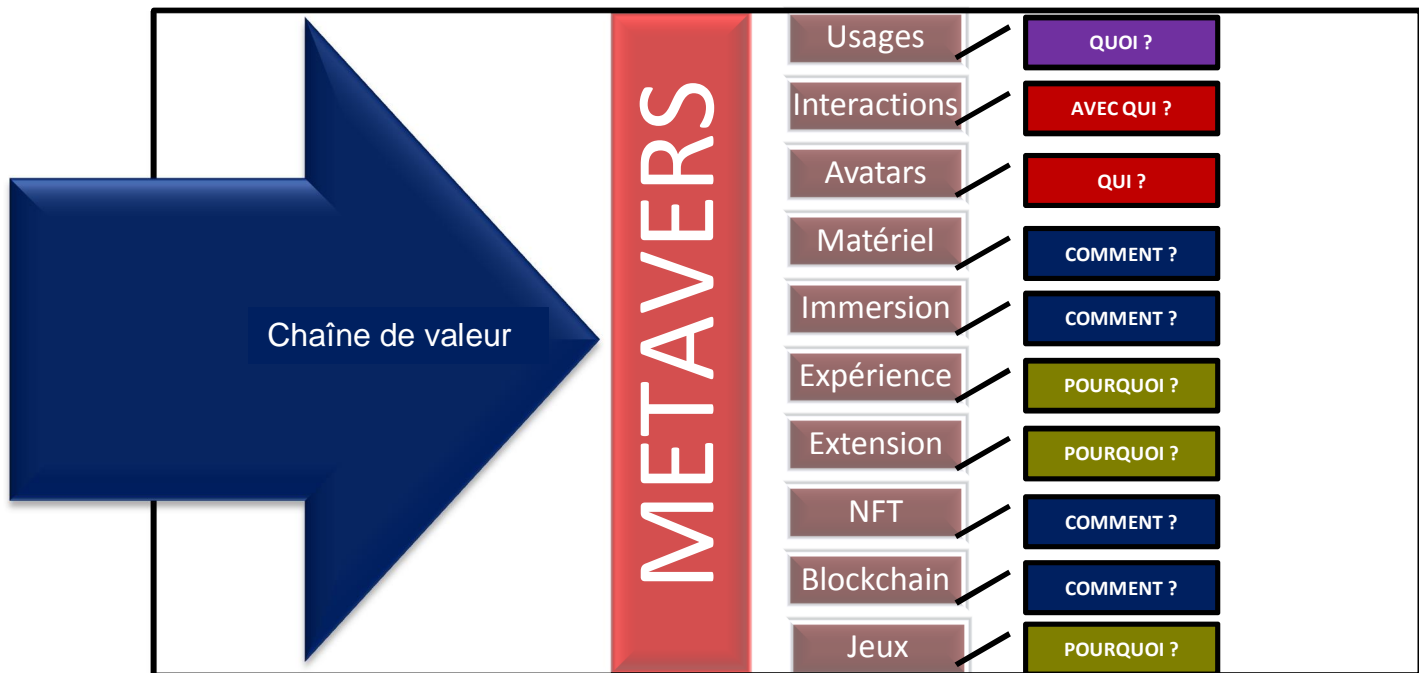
Chaîne de valeur

METAVERS

Usages QUOI ?
Interactions AVEC QUI ?
Avatars QUI ?
Matériel COMMENT ?
Immersion COMMENT ?
Expérience POURQUOI ?
Extension POURQUOI ?
NFT COMMENT ?
Blockchain COMMENT ?
Jeux POURQUOI ?